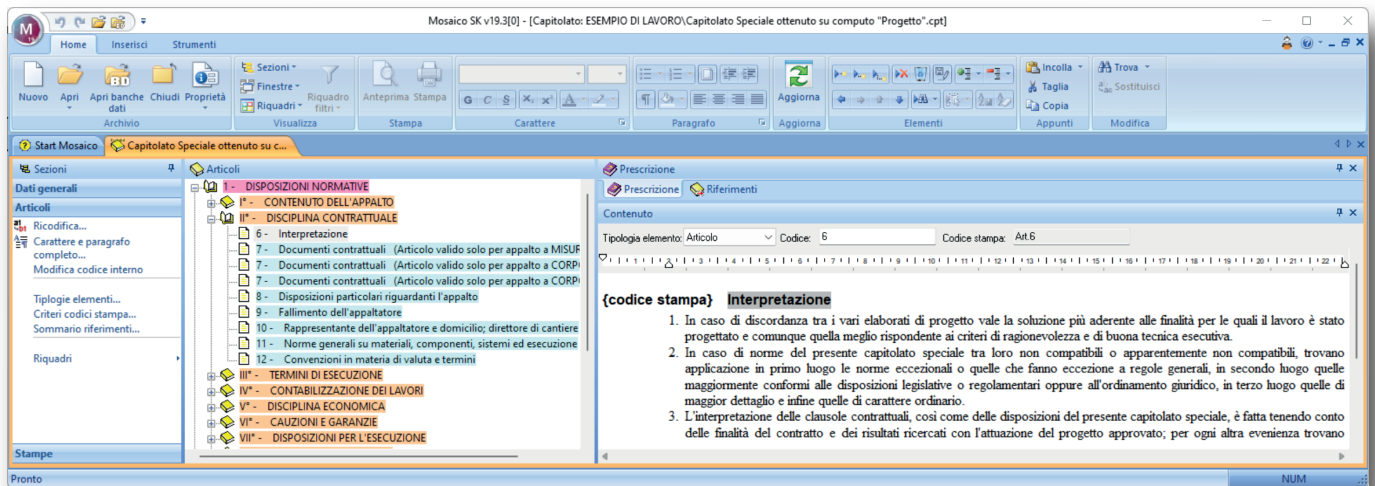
Mosaico SK v19.3[0] - [Capitolato: ESEMPIO DI LAVORO\Capitolato Speciale ottenuto su computo "Progetto".cpt]

Home Inserisci Strumenti

Nuovo Apri Apri banche dati Chiudi Proprietà
Archivio
Sezioni Finestre Riquadri Riquadro filtri
Visualizza
Anteprima Stampa
Stampa
Carattere
Paragrafo
Aggiorna
Aggiorna
Elementi
Incolla Taglia Copia
Appunti
Trova Sostituisci
Modifica

Start Mosaico Capitolato Speciale ottenuto su c...

Sezioni
Dati generali
Articoli
Ricodifica...
Carattere e paragrafo completo...
Modifica codice interno
Tiplogie elementi...
Criteri codici stampa...
Sommario riferimenti...
Riquadri
Stampe

Articoli
1 - DISPOSIZIONI NORMATIVE
I° - CONTENUTO DELL'APPALTO
II° - DISCIPLINA CONTRATTUALE
6 - Interpretazione
7 - Documenti contrattuali (Articolo valido solo per appalto a MISUR
7 - Documenti contrattuali (Articolo valido solo per appalto a CORP
7 - Documenti contrattuali (Articolo valido solo per appalto a CORP
8 - Disposizioni particolari riguardanti l'appalto
9 - Fallimento dell'appaltatore
10 - Rappresentante dell'appaltatore e domicilio; direttore di cantiere
11 - Norme generali su materiali, componenti, sistemi ed esecuzione
12 - Convenzioni in materia di valuta e termini
III° - TERMINI DI ESECUZIONE
IV° - CONTABILIZZAZIONE DEI LAVORI
V° - DISCIPLINA ECONOMICA
VI° - CAUZIONI E GARANZIE
VII° - DISPOSIZIONI PER L'ESECUZIONE

Prescrizione
Prescrizione Riferimenti
Contenuto
Tipologia elemento: Articolo Codice: 6 Codice stampa: Art.6

{codice stampa} Interpretazione
1. In caso di discordanza tra i vari elaborati di progetto vale la soluzione più aderente alle finalità per le quali il lavoro è stato progettato e comunque quella meglio rispondente ai criteri di ragionevolezza e di buona tecnica esecutiva.
2. In caso di norme del presente capitolato speciale tra loro non compatibili o apparentemente non compatibili, trovano applicazione in primo luogo le norme eccezionali o quelle che fanno eccezione a regole generali, in secondo luogo quelle maggiormente conformi alle disposizioni legislative o regolamentari oppure all'ordinamento giuridico, in terzo luogo quelle di maggior dettaglio e infine quelle di carattere ordinario.
3. L'interpretazione delle clausole contrattuali, così come delle disposizioni del presente capitolato speciale, è fatta tenendo conto delle finalità del contratto e dei risultati ricercati con l'attuazione del progetto approvato; per ogni altra evenienza trovano

Pronto NUM